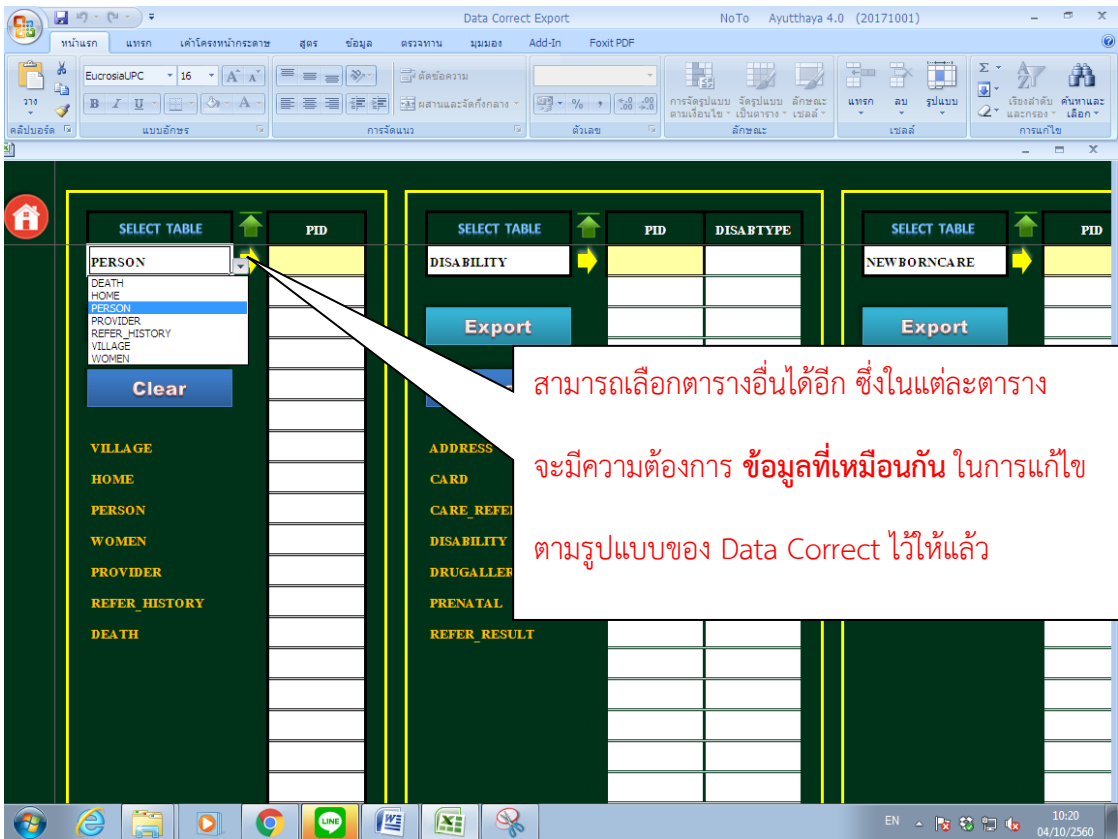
Data Correct Export NoTo Ayutthaya 4.0 (20171001)

หน้าแรก แทรก เค้าโครงหน้ากระดาษ สูตร ข้อมูล ตรวจทาน มุมมอง Add-In Foxit PDF

วาง คลิปบอร์ด EucrosiaUPC 16 แบบอักษร ตัดข้อความ ผสานและจัดกึ่งกลาง การจัดแนว ตัวเลข การจัดรูปแบบตามเงื่อนไข จัดรูปแบบเป็นตาราง ลักษณะเซลล์ ลักษณะ แทรก ลบ รูปแบบ เซลล์ เรียงลำดับและกรอง ค้นหาและเลือก การแก้ไข

SELECT TABLE | PID
PERSON
DEATH
HOME
PERSON
PROVIDER
REFER_HISTORY
VILLAGE
WOMEN

Clear

VILLAGE
HOME
PERSON
WOMEN
PROVIDER
REFER_HISTORY
DEATH

SELECT TABLE | PID | DISABTYPE
DISABILITY
Export

ADDRESS
CARD
CARE_REFER
DISABILITY
DRUGALLER
PRENATAL
REFER_RESULT

SELECT TABLE | PID
NEWBORNCARE
Export

สามารถเลือกตารางอื่นได้อีก ซึ่งในแต่ละตาราง

จะมีความต้องการ **ข้อมูลที่เหมือนกัน** ในการแก้ไข

ตามรูปแบบของ Data Correct ไว้ให้แล้ว

EN 10:20 04/10/2560